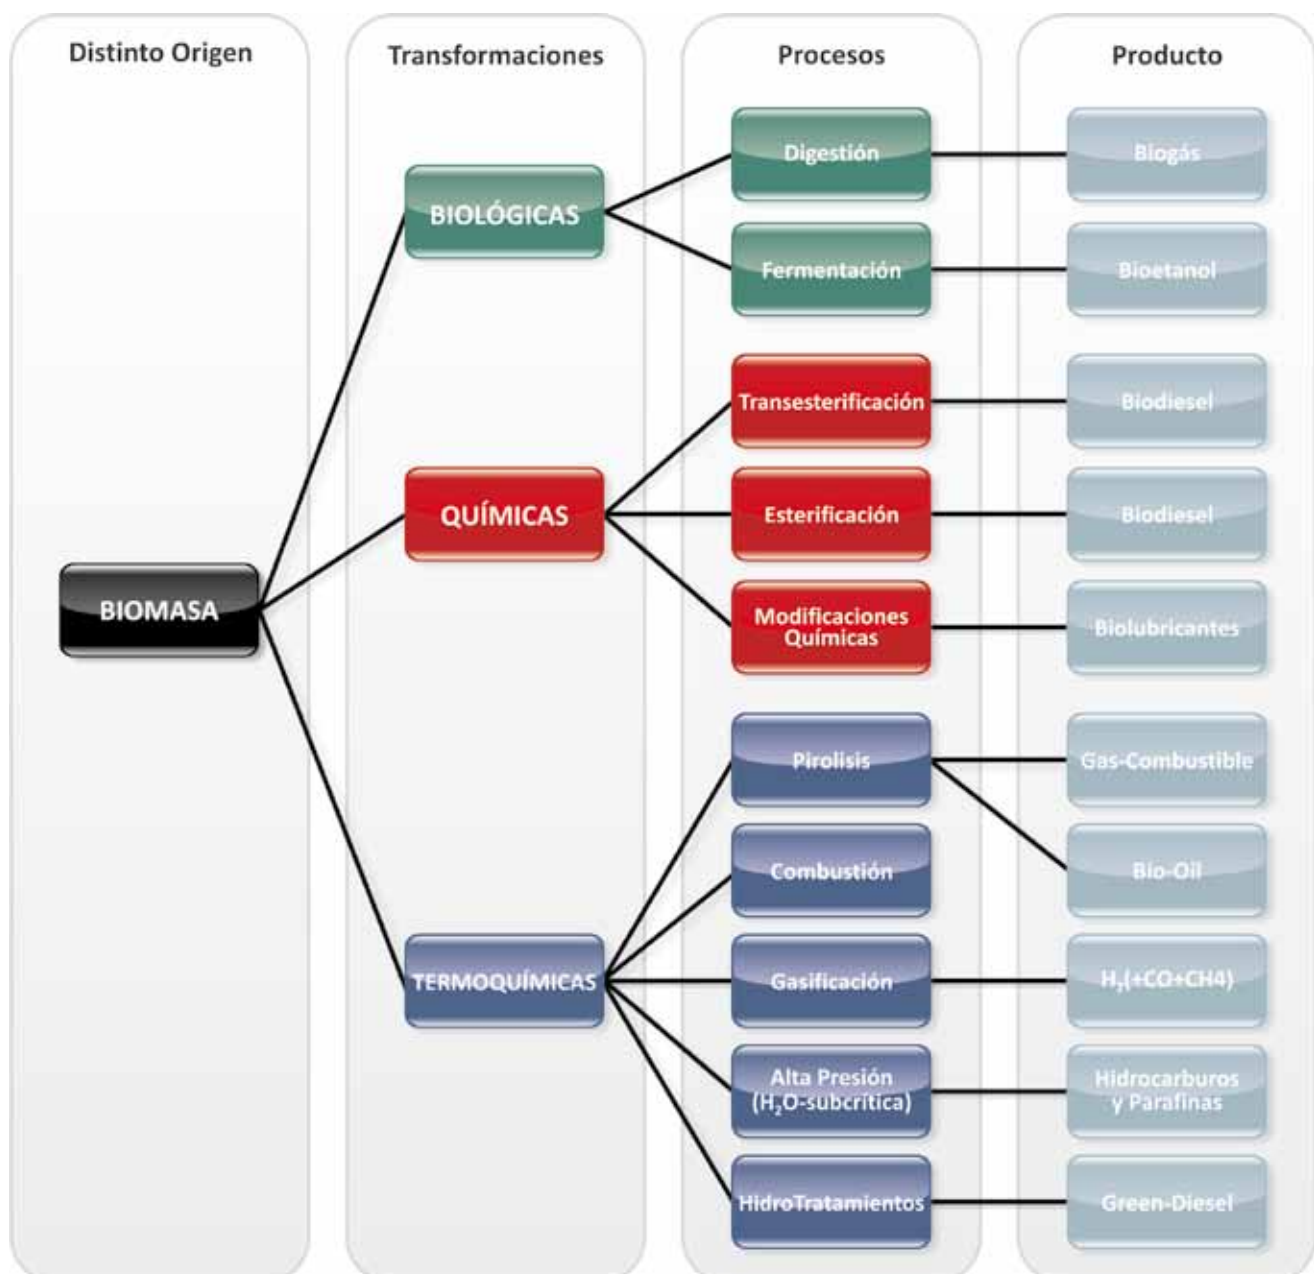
Distinto Origen

Transformaciones

Procesos

Producto

BIOMASA

BIOLÓGICAS

QUÍMICAS

TERMOQUÍMICAS

Digestión

Fermentación

Transesterificación

Esterificación

Modificaciones Químicas

Pirolisis

Combustión

Gasificación

Alta Presión ($H_2O$-subcrítica)

HidroTratamientos

Biogás

Bioetanol

Biodiesel

Biodiesel

Biolubricantes

Gas-Combustible

Bio-Oil

$H_2$(+CO+CH4)

Hidrocarburos y Parafinas

Green-Diesel